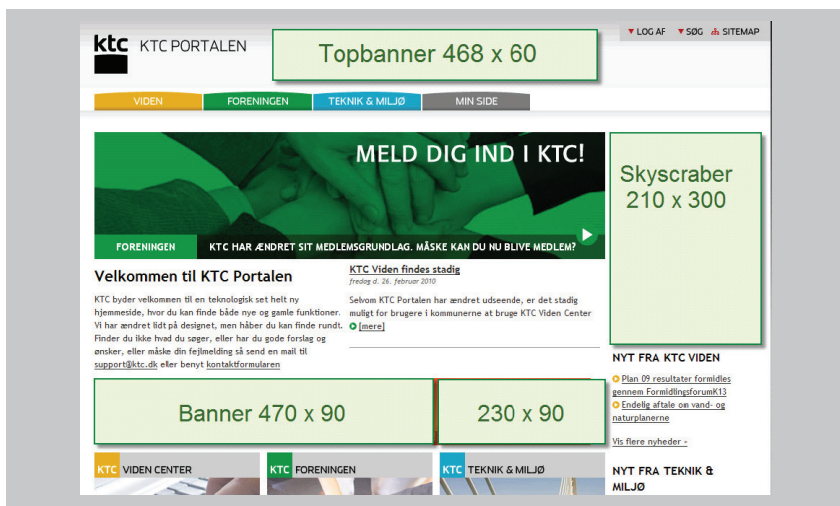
ktc KTC PORTALEN

Topbanner 468 x 60

LOG AF SØG SITEMAP

VIDEN FORENINGEN TEKNIK & MILJØ MIN SIDE

MELD DIG IND I KTC!

FORENINGEN KTC HAR ÆNDRET SIT MEDLEMSGRUNDLAG. MÅSKE KAN DU NU BLIVE MEDLEM?

Skyscraber 210 x 300

Velkommen til KTC Portalen

KTC byder velkommen til en teknologisk set helt ny hjemmeside, hvor du kan finde både nye og gamle funktioner. Vi har ændret lidt på designet, men håber du kan finde rundt. Finder du ikke hvad du søger, eller har du gode forslag og ønsker, eller måske din fejlmelding så send en mail til support@ktc.dk eller benyt kontaktformularen

KTC Viden findes stadig
fredag d. 26. februar 2010

Selvom KTC Portalen har ændret udseende, er det stadig muligt for brugere i kommunerne at bruge KTC Viden Center
[mere]

NYT FRA KTC VIDEN

Plan 09 resultater formidles gennem FormidlingsforumK13
Endelig aftale om vand- og naturplanerne

Vis flere nyheder »

Banner 470 x 90

230 x 90

KTC VIDEN CENTER KTC FORENINGEN KTC TEKNIK & MILJØ

NYT FRA TEKNIK & MILJØ